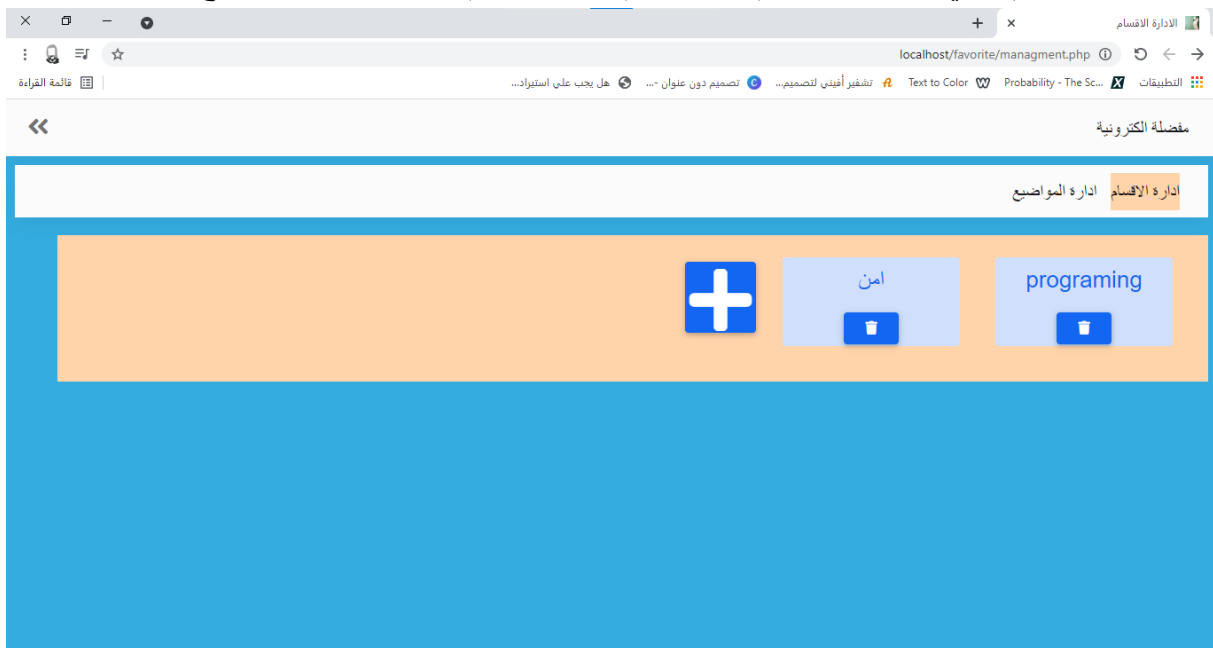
الادارة الاقسام ×

localhost/favorite/managment.php

التطبيقات Probability - The Sc... Text to Color تشفير أفيني لتصميم... تصميم دون عنوان -... هل يجب علي استيراد...
قائمة القراءة

مفضلة الكترونية

ادارة الاقسام ادارة المواضيع

programing

امن